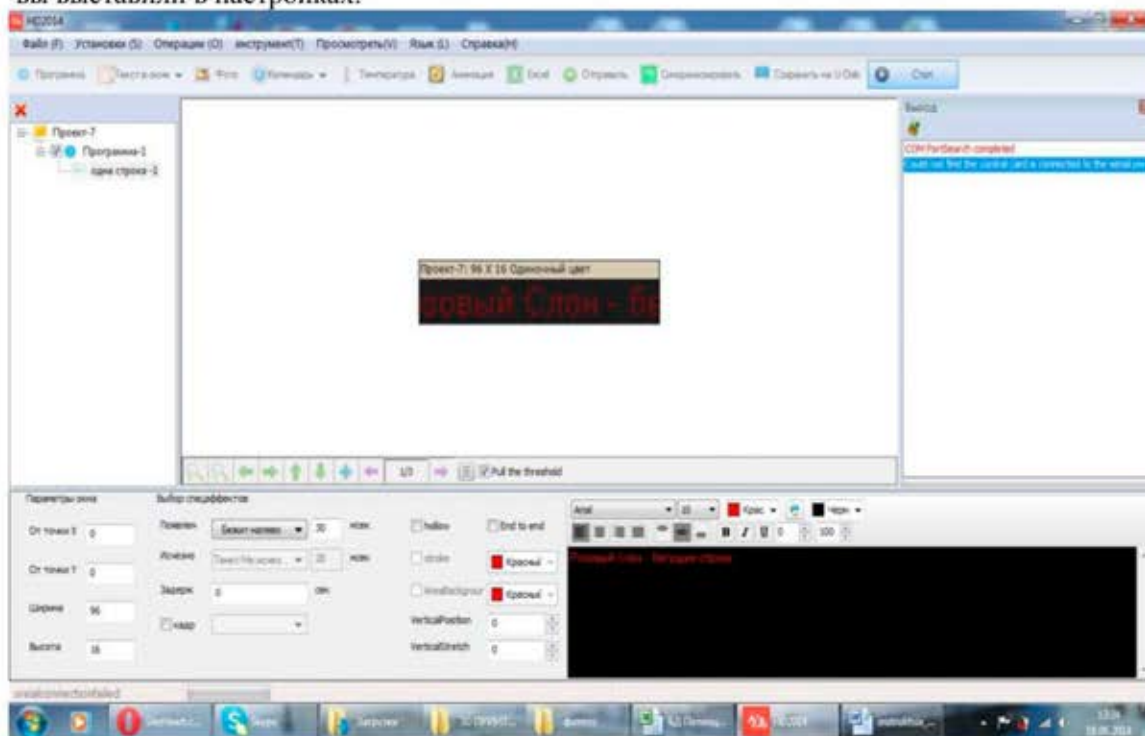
вы выставили в настройках.

HD2014

Файл (F) Установки (S) Операции (O) инструмент(T) Просмотреть(V) Язык (L) Справка(H)

Программа Текста окна Фото Календарь Температура Анимация Excel Отправить Синхронизировать Сохранить на U-Disk Стоп

Проект-7
Программа-1
одна строка-1

Проект-7: 96 X 16 Одноочный цвет

розовый Слон - бе

Выход
COM PortSearch completed
Could not find the control card is connected to the serial port

1/3 Pull the threshold

Параметры окна
От точки X 0
От точки Y 0
Ширина 96
Высота 16

Выбор спецэффектов
Появлен Бежит налево 30 мсек
Исчезнов Текст без эффекта 30 мсек
Задерж 0 сек
кадр

hollow
stroke
Красный
Красный
VerticalPosition 0
VerticalStretch 0
End to end

Arial 10 Крас Черн
100

Розовый Слон - бегущая строка

serialconnectionfailed